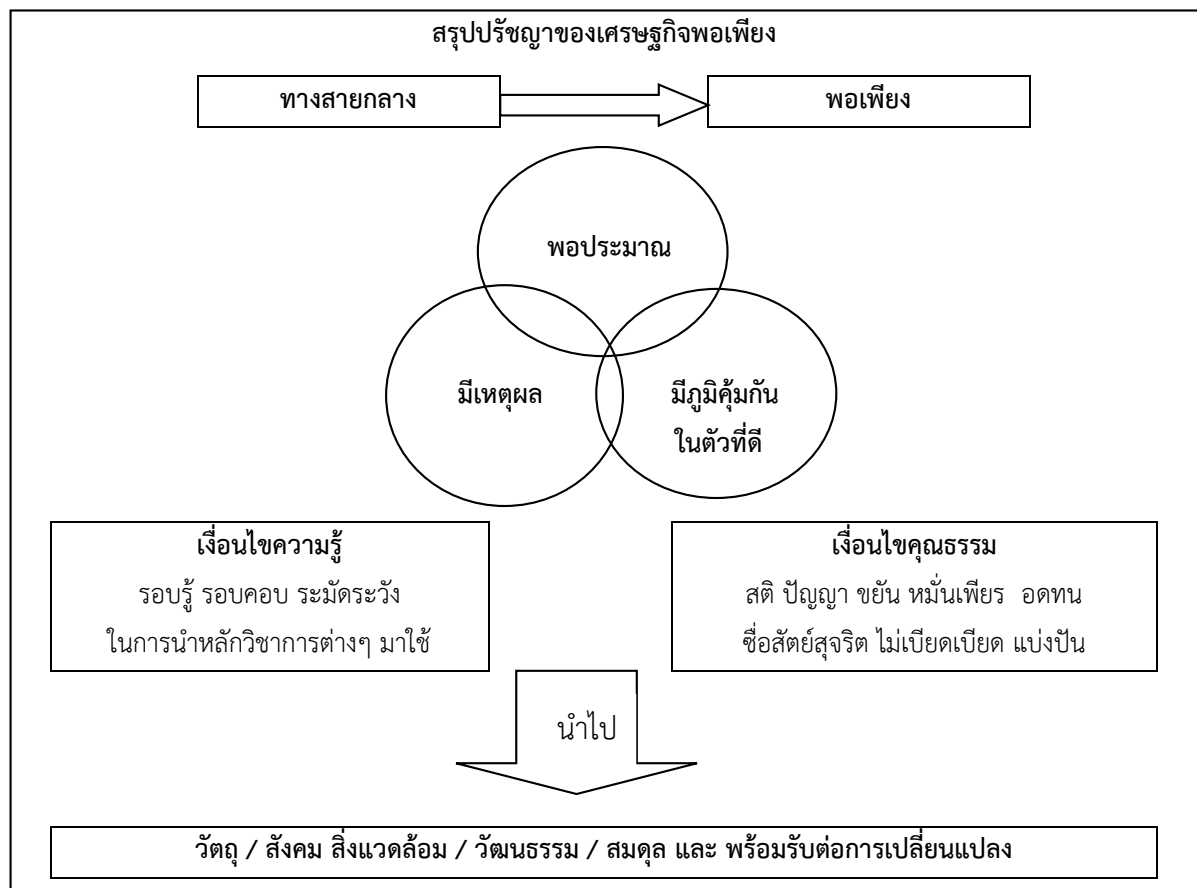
สรุปปรัชญาของเศรษฐกิจพอเพียง

ทางสายกลาง

พอเพียง

พอประมาณ

มีเหตุผล

มีภูมิคุ้มกัน ในตัวที่ดี

เงื่อนไขความรู้
รอบรู้ รอบคอบ ระมัดระวัง ในการนำหลักวิชาการต่างๆ มาใช้

เงื่อนไขคุณธรรม
สติ ปัญญา ขยัน หมั่นเพียร อดทน ซื่อสัตย์สุจริต ไม่เบียดเบียด แบ่งปัน

นำไป

วัตถุ / สังคม สิ่งแวดล้อม / วัฒนธรรม / สมดุล และ พร้อมรับต่อการเปลี่ยนแปลง